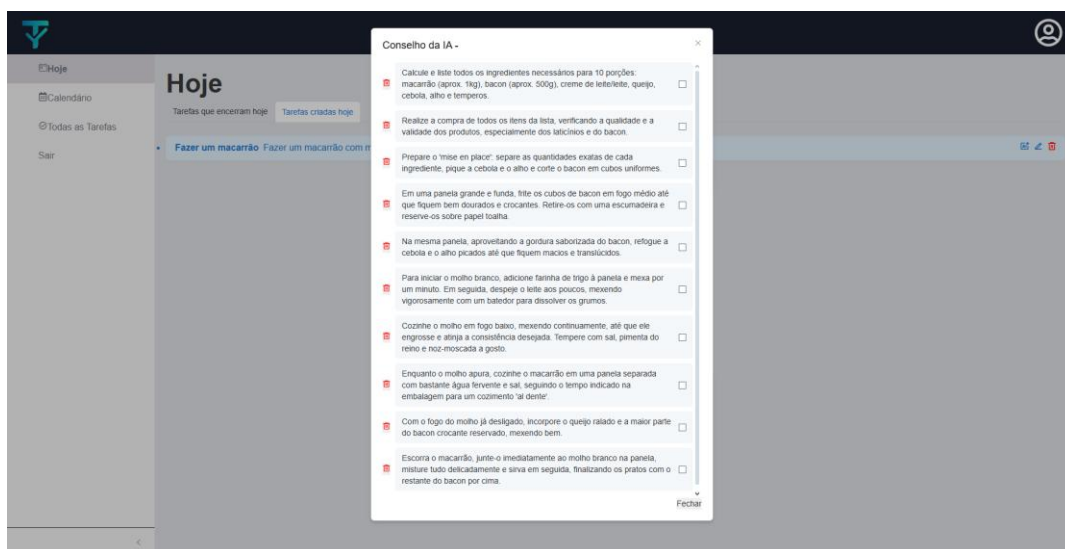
Hoje
Calendário
Todas as Tarefas
Sair

Hoje
Tarefas que encerram hoje Tarefas criadas hoje

Fazer um macarrão Fazer um macarrão com m

Conselho da IA -
×

Calcule e liste todos os ingredientes necessários para 10 porções: macarrão (aprox. 1kg), bacon (aprox. 500g), creme de leite/leite, queijo, cebola, alho e temperos.

Realize a compra de todos os itens da lista, verificando a qualidade e a validade dos produtos, especialmente dos laticínios e do bacon.

Prepare o 'mise en place': separe as quantidades exatas de cada ingrediente, pique a cebola e o alho e corte o bacon em cubos uniformes.

Em uma panela grande e funda, frite os cubos de bacon em fogo médio até que fiquem bem dourados e crocantes. Retire-os com uma escumadeira e reserve-os sobre papel toalha.

Na mesma panela, aproveitando a gordura saborizada do bacon, refogue a cebola e o alho picados até que fiquem macios e translúcidos.

Para iniciar o molho branco, adicione farinha de trigo à panela e mexa por um minuto. Em seguida, despeje o leite aos poucos, mexendo vigorosamente com um batedor para dissolver os grumos.

Cozinhe o molho em fogo baixo, mexendo continuamente, até que ele engrosse e atinja a consistência desejada. Tempere com sal, pimenta do reino e noz-moscada a gosto.

Enquanto o molho apura, cozinhe o macarrão em uma panela separada com bastante água fervente e sal, seguindo o tempo indicado na embalagem para um cozimento 'al dente'.

Com o fogo do molho já desligado, incorpore o queijo ralado e a maior parte do bacon crocante reservado, mexendo bem.

Escorra o macarrão, junte-o imediatamente ao molho branco na panela, misture tudo delicadamente e sirva em seguida, finalizando os pratos com o restante do bacon por cima.

Fechar